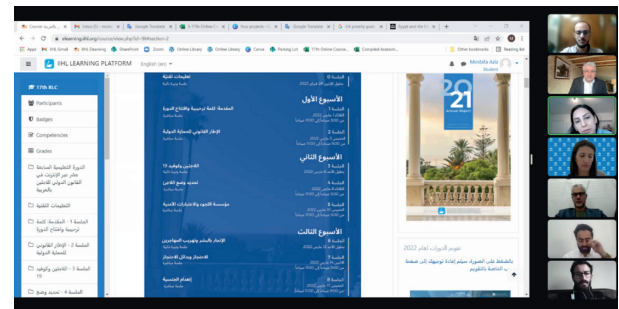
IHL LEARNING PLATFORM

English (en)

Mostafa Aziz
Student

17th RLC

Participants

Badges

Competencies

Grades

الدورة التعليمية السابعة عشر عن الإنترنت في القانون الدولي الإنساني بالعربية

التعليمات الثابتة

الجلسة 1 - المقدمة: كلمة ترحيبية وافتتاح الدورة

الجلسة 2 - الإطار القانوني للحماية الدولية

الجلسة 3 - اللاجئين والوقاية 19

الجلسة 4 - تحديد وضع

تعليمات ثابتة

الأسبوع الأول

المقدمة: كلمة ترحيبية وافتتاح الدورة

الإطار القانوني للحماية الدولية

الأسبوع الثاني

اللاجئين والوقاية 19

تحديد وضع اللاجئ

مؤسسة اللجوء والاعتبارات الأمنية

الأسبوع الثالث

الاتجار بالبشر وتهريب المهاجرين

الاحتجاز وبدائل الاحتجاز

انعدام الجنسية

الجلسة 1

الجلسة 2

الجلسة 3

الجلسة 4

الجلسة 5

الجلسة 6

الجلسة 7

الجلسة 8

2021

تقويم الدورات لعام 2022